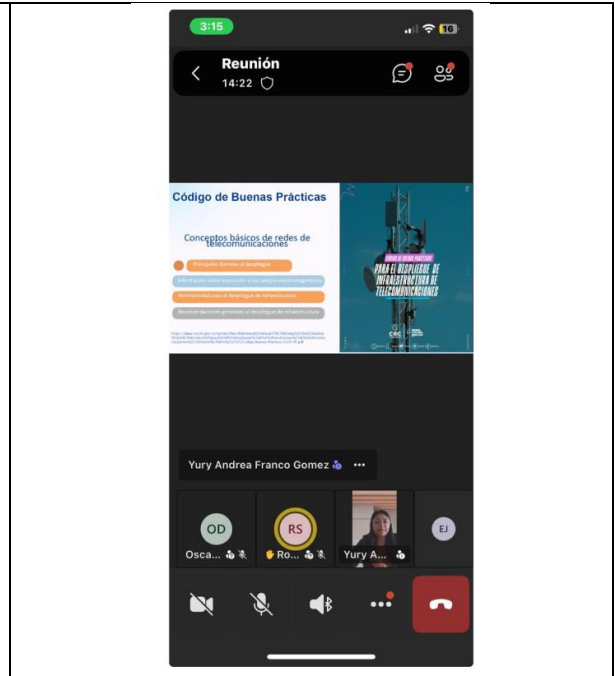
3:15

10

Reunión
14:22

Código de Buenas Prácticas

Conceptos básicos de redes de telecomunicaciones

Principales barreras al despliegue

Información sobre exposición a los campos electromagnéticos

Normatividad para el despliegue de infraestructura

Recomendaciones generales al despliegue de infraestructura

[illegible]

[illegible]
PARA EL DESPLIEGUE DE INFRAESTRUCTURA DE TELECOMUNICACIONES

CRC

Yury Andrea Franco Gomez

OD
Osca...

RS
Ro...

Yury A...

EJ